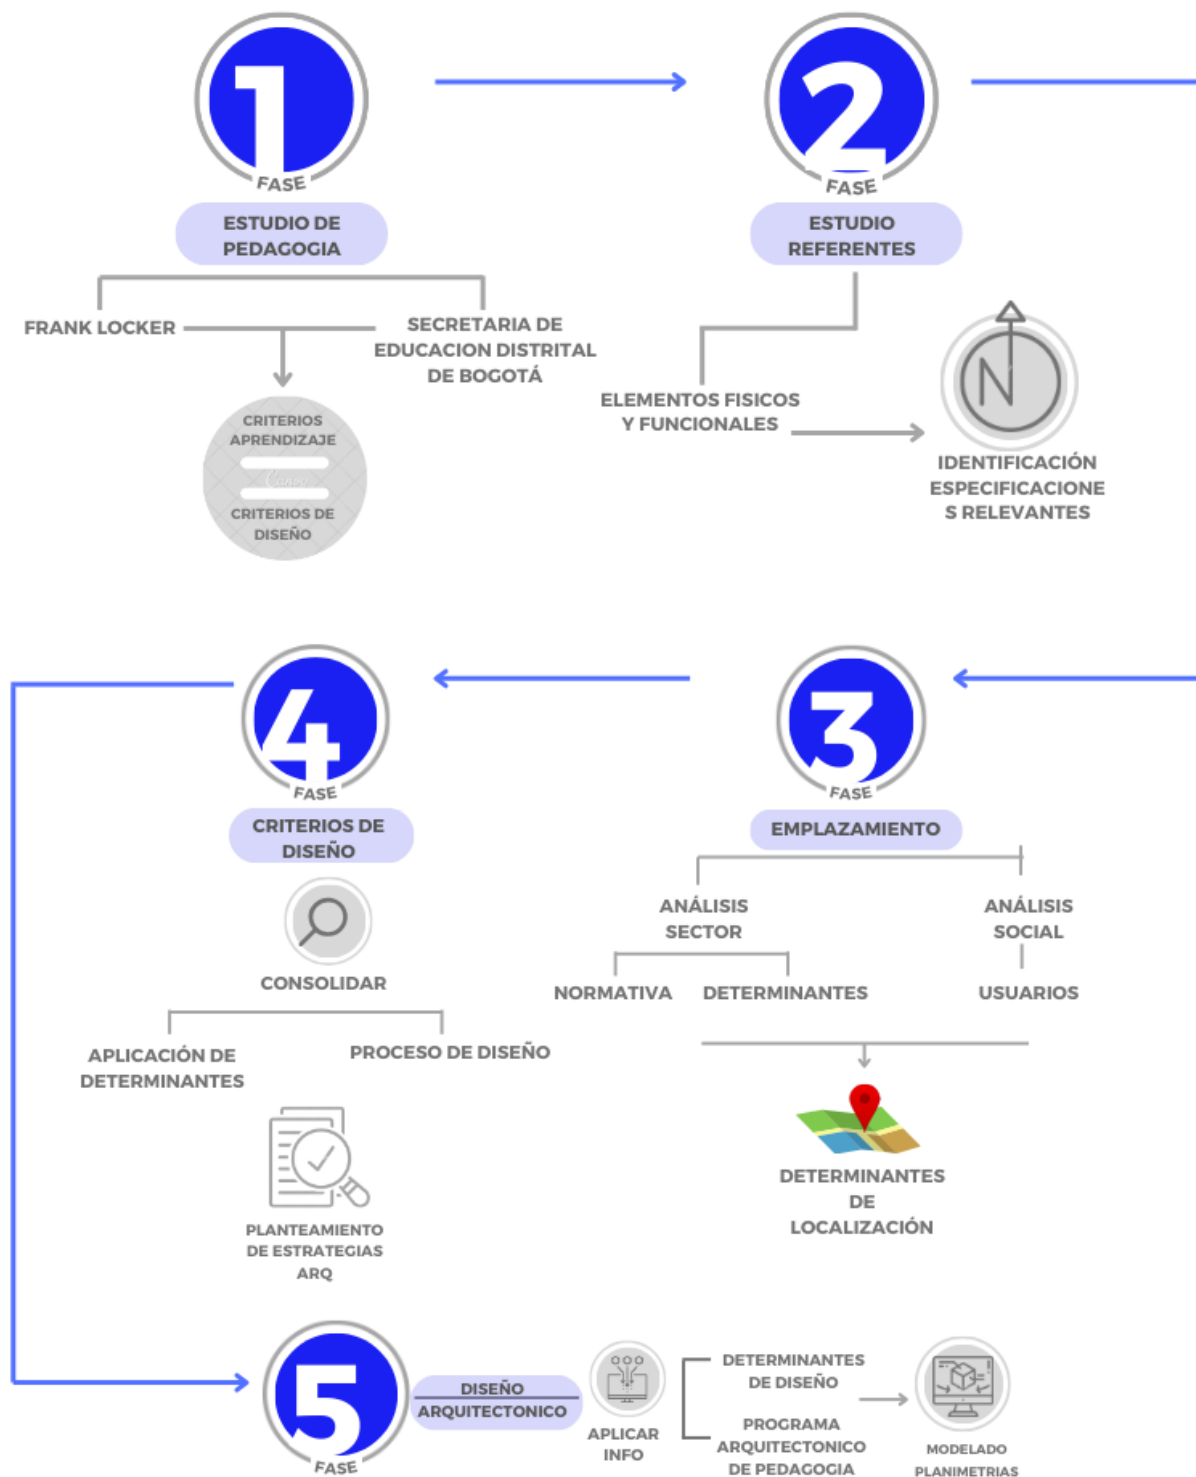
1
FASE
ESTUDIO DE PEDAGOGIA

FRANK LOCKER

SECRETARIA DE EDUCACION DISTRITAL DE BOGOTÁ

CRITERIOS APRENDIZAJE

Canva

CRITERIOS DE DISEÑO

2
FASE
ESTUDIO REFERENTES

ELEMENTOS FISICOS Y FUNCIONALES

N

IDENTIFICACIÓN ESPECIFICACIONES RELEVANTES

4
FASE
CRITERIOS DE DISEÑO

CONSOLIDAR

APLICACIÓN DE DETERMINANTES

PROCESO DE DISEÑO

PLANTEAMIENTO DE ESTRATEGIAS ARQ

3
FASE
EMPLAZAMIENTO

ANÁLISIS SECTOR

ANÁLISIS SOCIAL

NORMATIVA

DETERMINANTES

USUARIOS

DETERMINANTES DE LOCALIZACIÓN

5
FASE
DISEÑO ARQUITECTONICO

APLICAR INFO

DETERMINANTES DE DISEÑO

PROGRAMA ARQUITECTONICO DE PEDAGOGIA

MODELADO PLANIMETRIAS